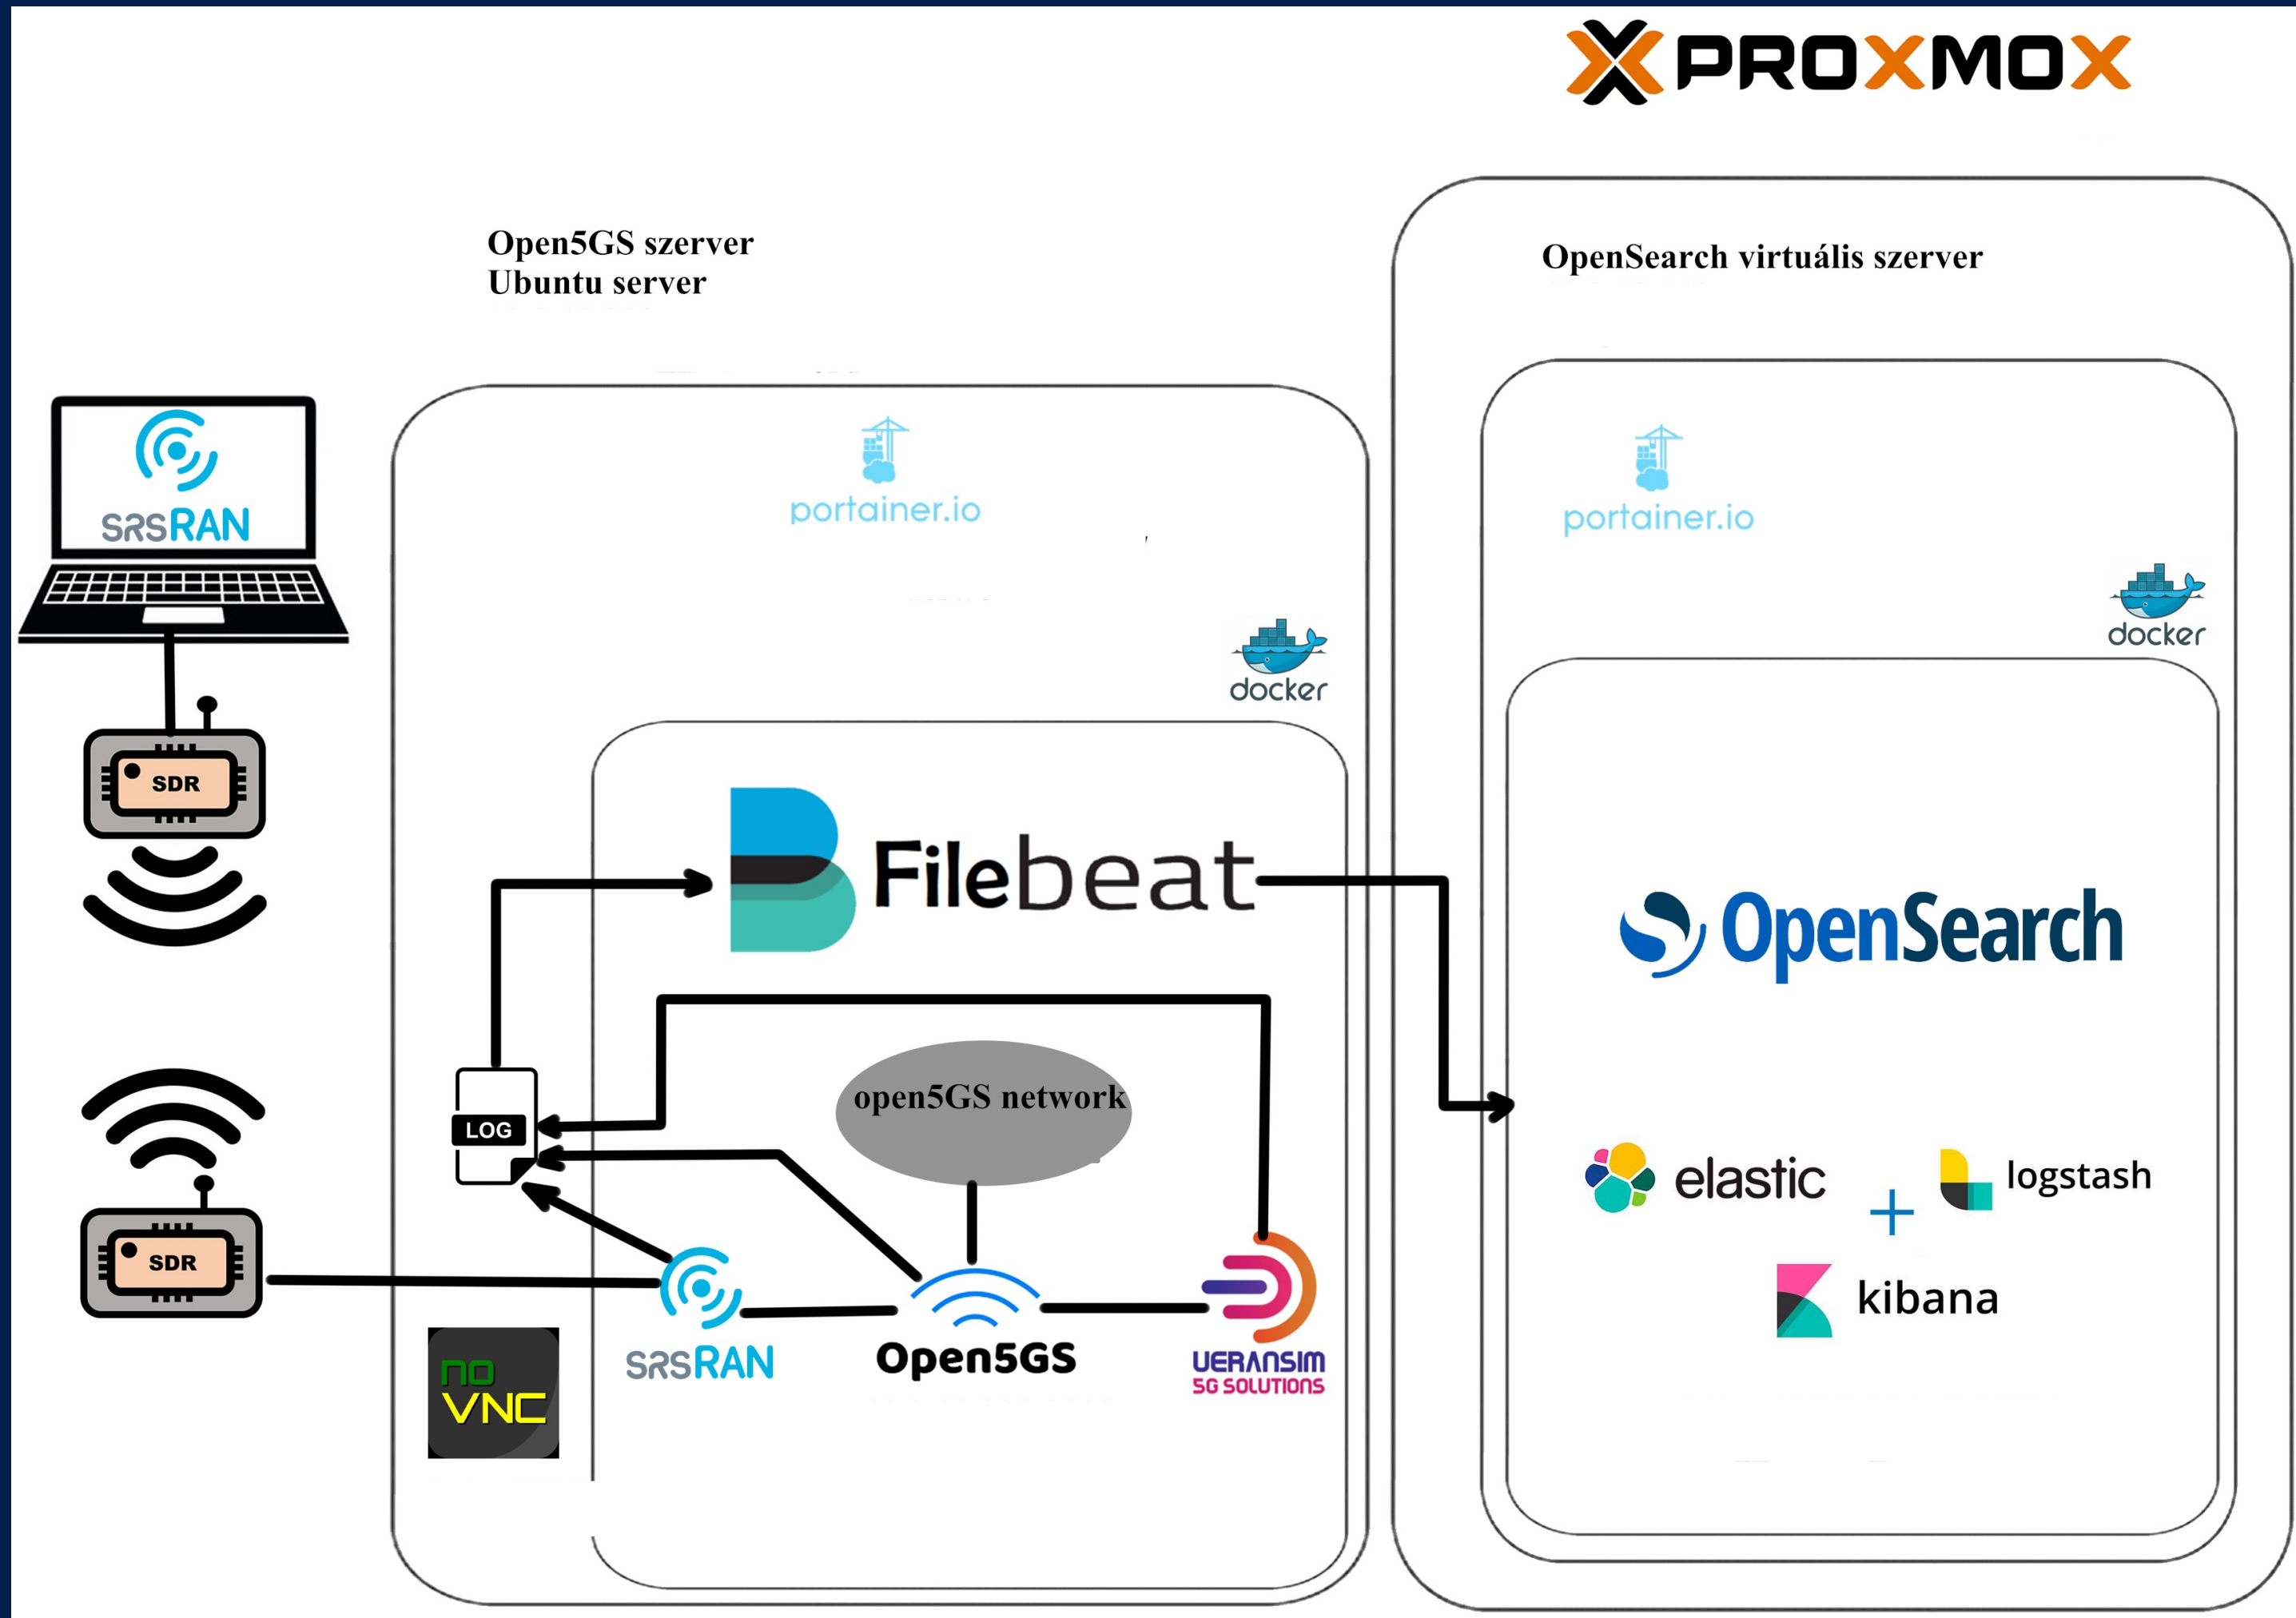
PROXMOX

Open5GS szerver
Ubuntu server

OpenSearch virtuális szerver

SRSRAN

portainer.io

portainer.io

docker

docker

SDR

Filebeat

OpenSearch

LOG

open5GS network

elastic

logstash

kibana

SDR

noVNC

SRSRAN

Open5GS

UERANSIM
5G SOLUTIONS